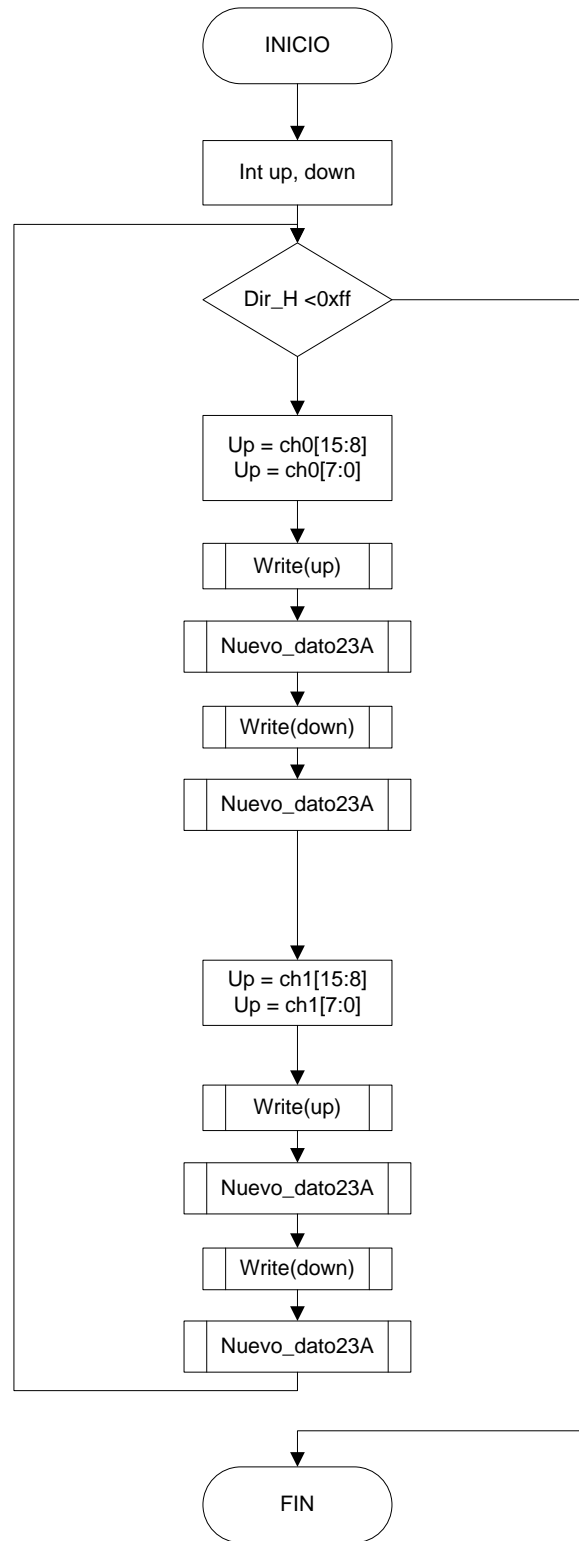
INICIO

Int up, down

Dir_H <0xff

Up = ch0[15:8]
Up = ch0[7:0]

Write(up)

Nuevo_dato23A

Write(down)

Nuevo_dato23A

Up = ch1[15:8]
Up = ch1[7:0]

Write(up)

Nuevo_dato23A

Write(down)

Nuevo_dato23A

FIN